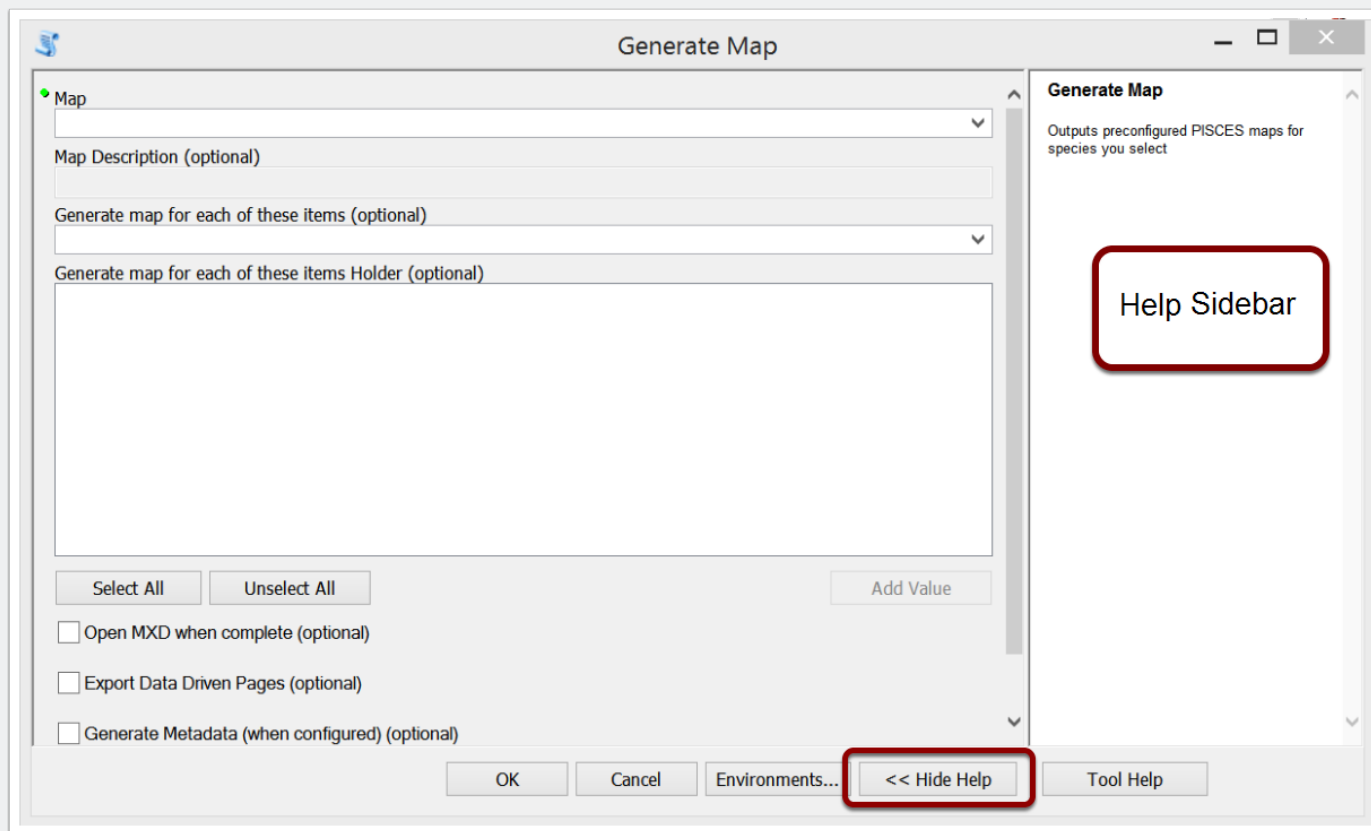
Generate Map

Map

Map Description (optional)

Generate map for each of these items (optional)

Generate map for each of these items Holder (optional)

Select All

Unselect All

Add Value

Open MXD when complete (optional)

Export Data Driven Pages (optional)

Generate Metadata (when configured) (optional)

Generate Map

Outputs preconfigured PISCES maps for species you select

Help Sidebar

OK

Cancel

Environments...

<< Hide Help

Tool Help